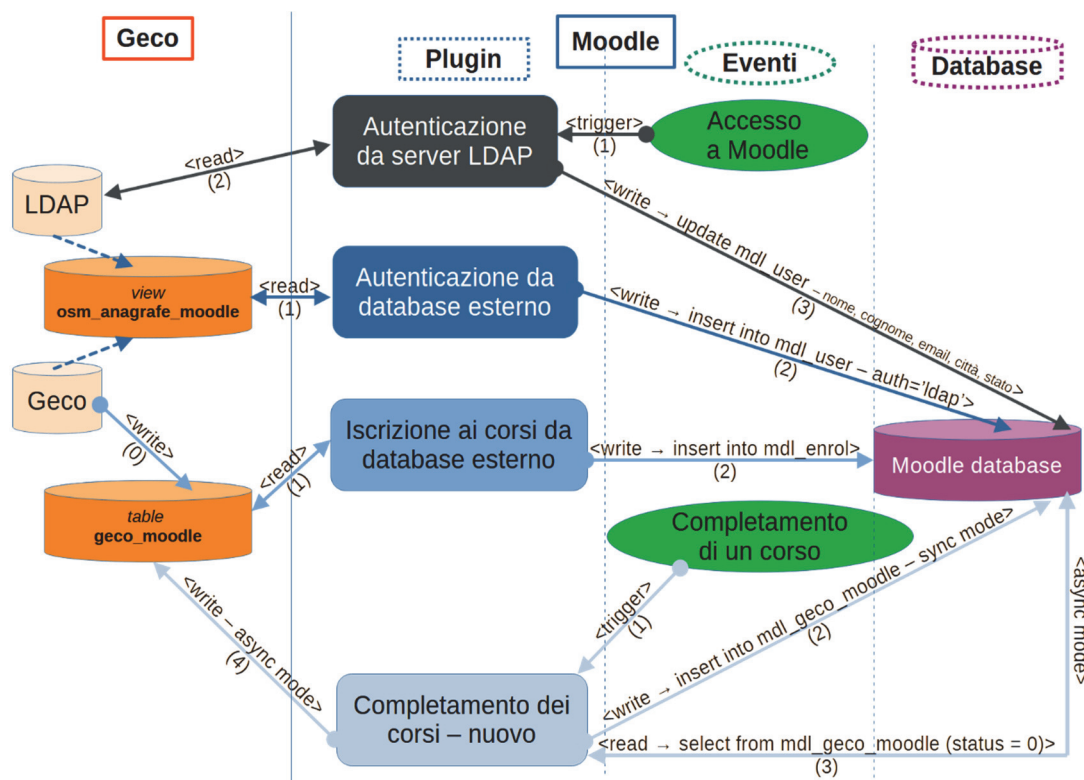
Geco

Plugin

Moodle

Eventi

Database

Autenticazione da server LDAP

<trigger>
(1)

Accesso a Moodle

<read>
(2)

LDAP

<write → update mdl_user – nome, cognome, email, città, stato>
(3)

view
osm_anagrafe_moodle

<read>
(1)

Autenticazione da database esterno

<write → insert into mdl_user – auth='ldap'>
(2)

Geco

<write>
(0)

Iscrizione ai corsi da database esterno

<read>
(1)

<write → insert into mdl_enrol>
(2)

Moodle database

table
geco_moodle

Completamento di un corso

<trigger>
(1)

<write → insert into mdl_geco_moodle – sync mode>
(2)

<async mode>

<write – async mode>
(4)

Completamento dei corsi – nuovo

<read → select from mdl_geco_moodle (status = 0)>
(3)